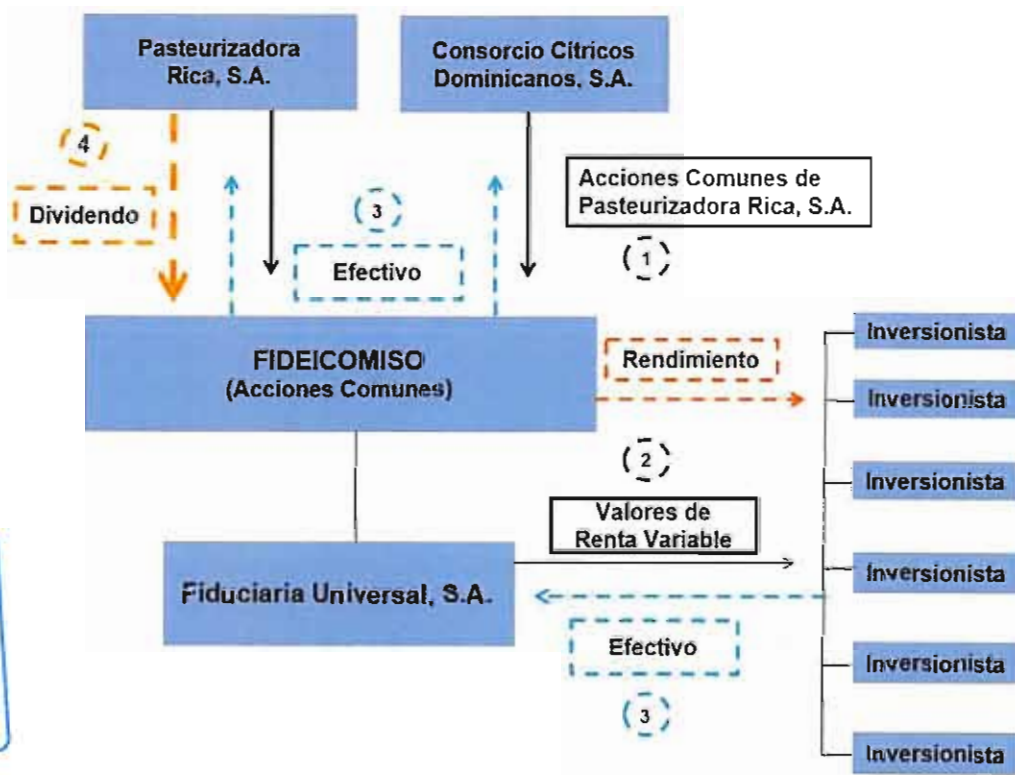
Pasteurizadora Rica, S.A.

Consorcio Cítricos Dominicanos, S.A.

4

Dividendo

3

Efectivo

Acciones Comunes de Pasteurizadora Rica, S.A.

1

FIDEICOMISO (Acciones Comunes)

Rendimiento

2

Valores de Renta Variable

Fiduciaria Universal, S.A.

Efectivo

3

Inversionista

Inversionista

Inversionista

Inversionista

Inversionista

Inversionista